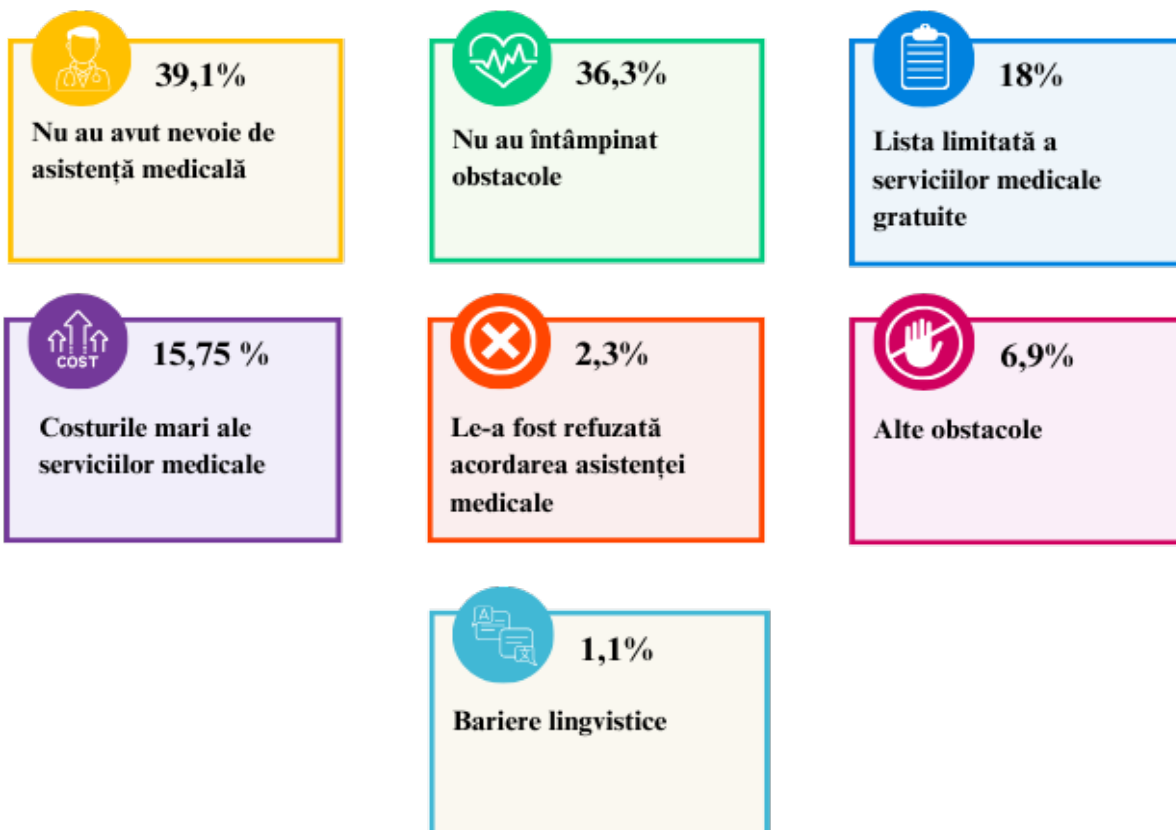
39,1%

Nu au avut nevoie de asistență medicală

36,3%

Nu au întâmpinat obstacole

18%

Lista limitată a serviciilor medicale gratuite

COST

15,75 %

Costurile mari ale serviciilor medicale

2,3%

Le-a fost refuzată acordarea asistenței medicale

6,9%

Alte obstacole

1,1%

Bariere lingvistice